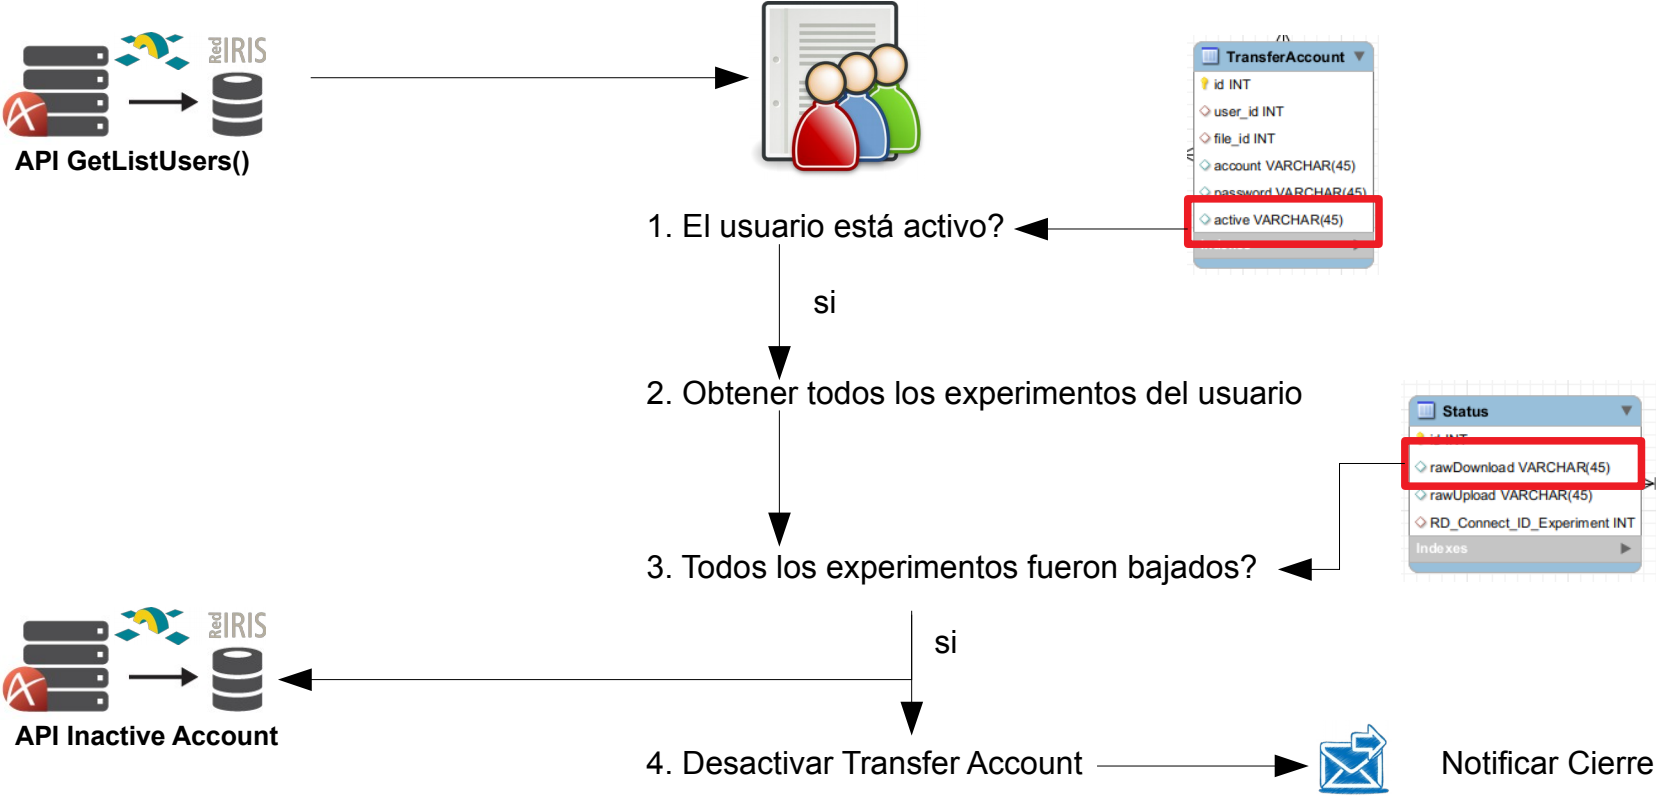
Red IRIS

API GetListUsers()

TransferAccount

id INT

user_id INT

file_id INT

account VARCHAR(45)

password VARCHAR(45)

active VARCHAR(45)

1. El usuario está activo?

si

2. Obtener todos los experimentos del usuario

Status

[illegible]

rawDownload VARCHAR(45)

rawUpload VARCHAR(45)

RD_Connect_ID_Experiment INT

Indexes

3. Todos los experimentos fueron bajados?

si

Red IRIS

API Inactive Account

4. Desactivar Transfer Account

Notificar Cierre